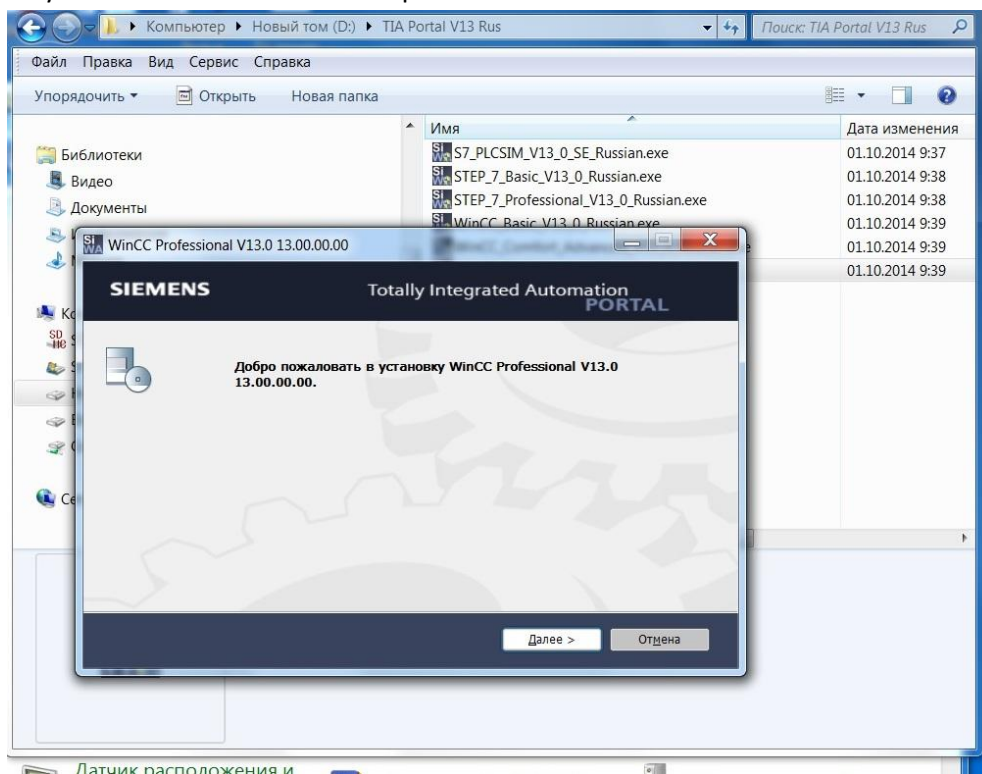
Компьютер ▸ Новый том (D:) ▸ TIA Portal V13 Rus

Поиск: TIA Portal V13 Rus

Файл Правка Вид Сервис Справка

Упорядочить ▾ Открыть Новая папка

Библиотеки
Видео
Документы

| Имя | Дата изменения |
|---|---|
| S7_PLCSIM_V13_0_SE_Russian.exe | 01.10.2014 9:37 |
| STEP_7_Basic_V13_0_Russian.exe | 01.10.2014 9:38 |
| STEP_7_Professional_V13_0_Russian.exe | 01.10.2014 9:38 |
| WinCC_Basic_V13_0_Russian.exe | 01.10.2014 9:39 |
| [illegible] | 01.10.2014 9:39 |
| | 01.10.2014 9:39 |

WinCC Professional V13.0 13.00.00.00

SIEMENS

Totally Integrated Automation PORTAL

Добро пожаловать в установку WinCC Professional V13.0 13.00.00.00.

Далее >

Отмена

Датчик расположения и